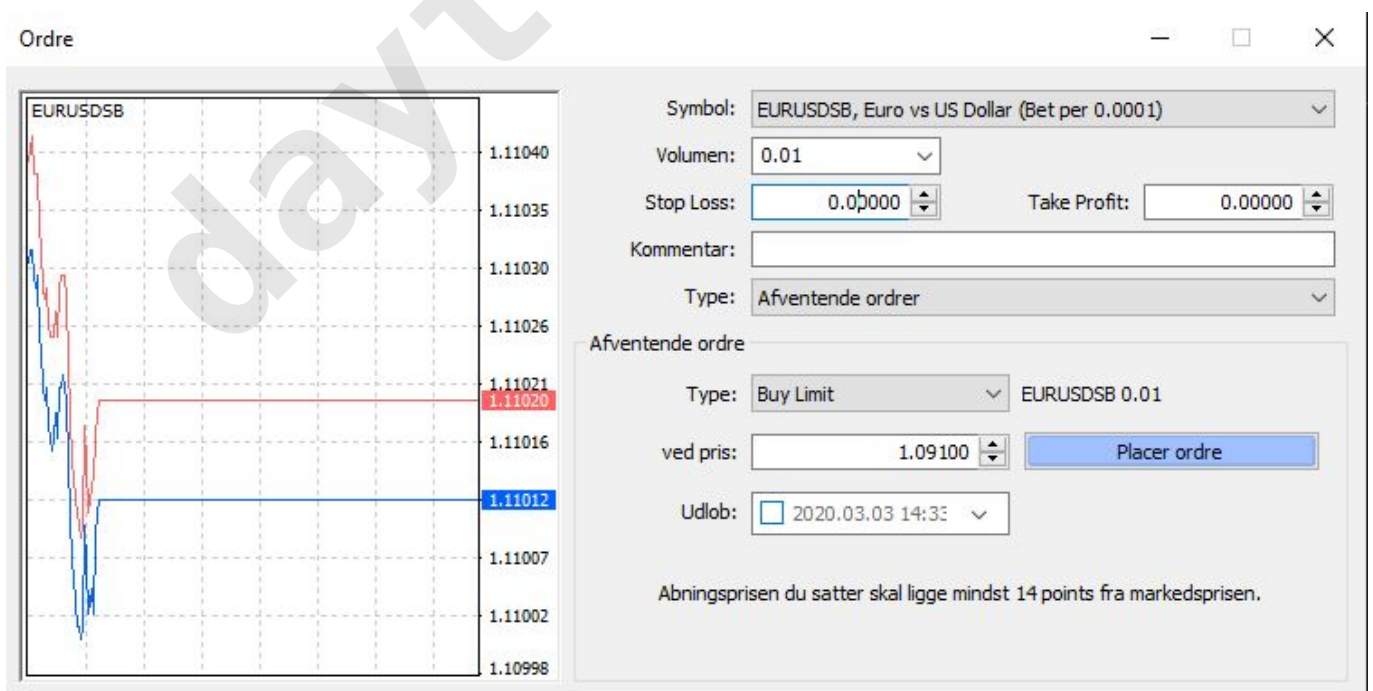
Ordre

EURUSDSB

1.11040
1.11035
1.11030
1.11026
1.11021
1.11020
1.11016
1.11012
1.11007
1.11002
1.10998

Symbol: EURUSDSB, Euro vs US Dollar (Bet per 0.0001)

Volumen: 0.01

Stop Loss: 0.00000

Take Profit: 0.00000

Kommentar:

Type: Afventende ordrer

Afventende ordre

Type: Buy Limit

EURUSDSB 0.01

ved pris: 1.09100

Placer ordre

Udløb: 2020.03.03 14:33

Abningsprisen du satter skal ligge mindst 14 points fra markedsprisen.